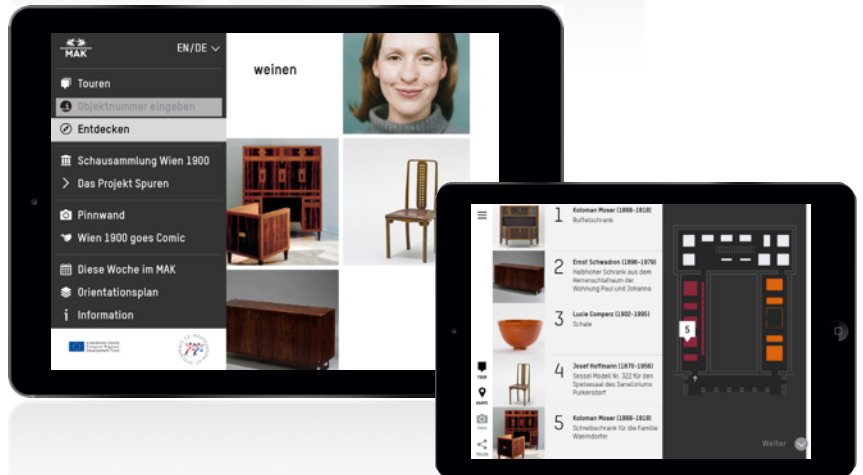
MAK

EN/DE

Touren

Objektnummer eingeben

Entdecken

Schausammlung Wien 1900

Das Projekt Spuren

Pinnwand

Wien 1900 goes Comic

Diese Woche im MAK

Orientationsplan

Information

weinen

1 Koloman Moser (1868–1918) Buffetschrank

2 Ernst Schwadron (1896–1979) Halbhoher Schrank aus dem Herrenschlafraum der Wohnung Paul und Johanna

3 Lucie Comperz (1902–1995) Schale

4 Josef Hoffmann (1870–1956) Sessel Modell Nr. 322 für den Speisesaal des Sanatoriums Purkersdorf

5 Koloman Moser (1868–1918) Schreibschrank für die Familie Waerndorfer

5

Weiter